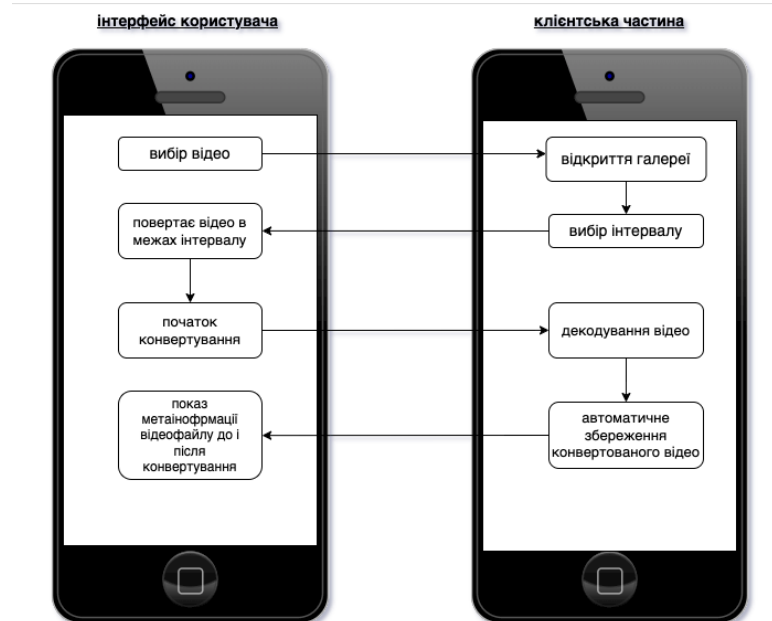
інтерфейс користувача

клієнтська частина

вибір відео

повертає відео в межах інтервалу

початок конвертування

показ метаінофрмації відеофайлу до і після конвертування

відкриття галереї

вибір інтервалу

декодування відео

автоматичне збереження конвертованого відео